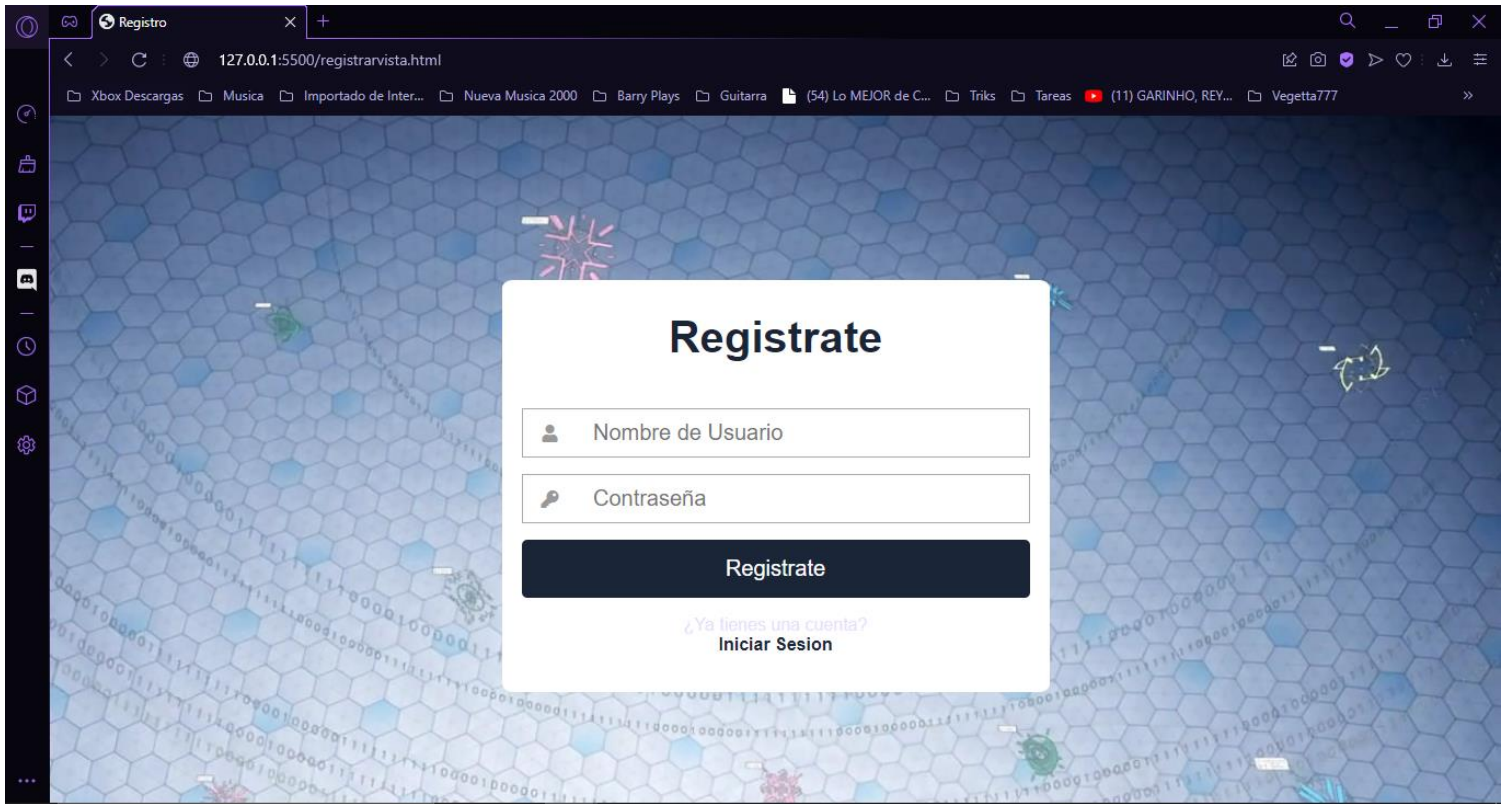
Registro

127.0.0.1:5500/registrarvista.html

Xbox Descargas Musica Importado de Inter... Nueva Musica 2000 Barry Plays Guitarra (54) Lo MEJOR de C... Triks Tareas (11) GARINHO, REY... Vegetta777

Registrate

Nombre de Usuario

Contraseña

Registrate

¿Ya tienes una cuenta?
Iniciar Sesion